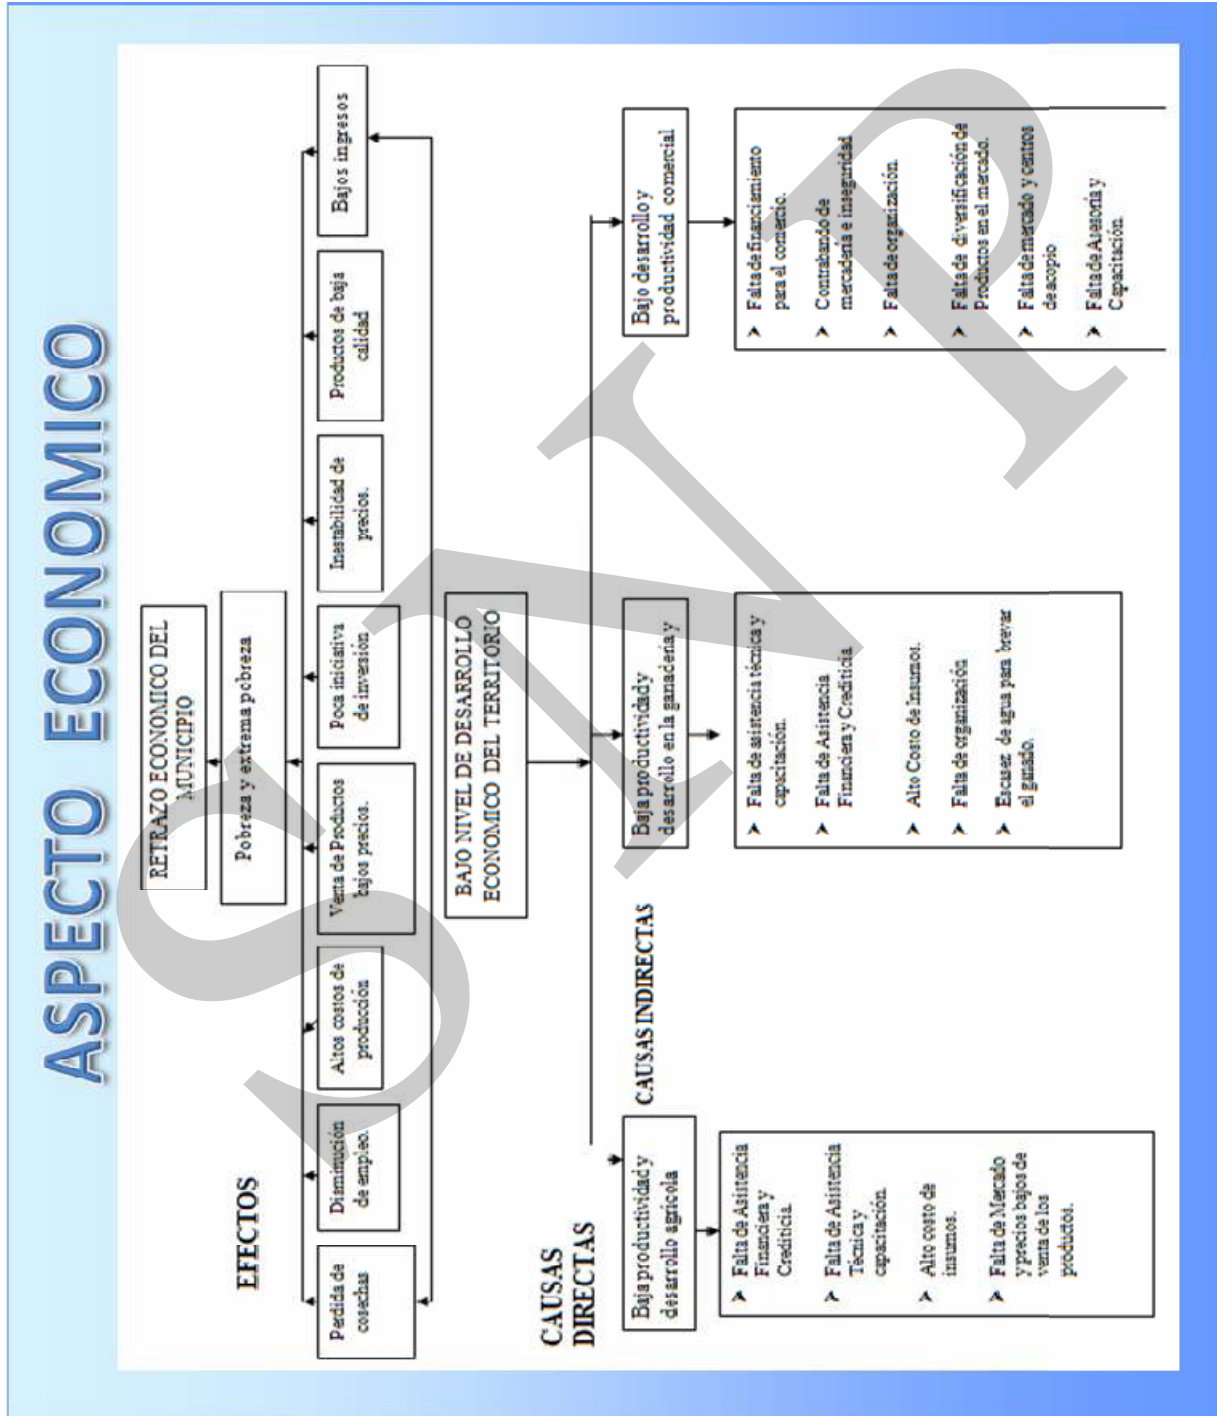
ASPECTO ECONOMICO

EFECTOS

RETRAZO ECONOMICO DEL MUNICIPIO

Pobreza y extrema pobreza

Perdida de cosechas

Disminución de empleo.

Altos costos de producción

Venta de Productos bajos precios.

Poca iniciativa de inversión

Inestabilidad de precios.

Productos de baja calidad

Bajos ingresos

BAJO NIVEL DE DESARROLLO ECONOMICO DEL TERRITORIO

CAUSAS DIRECTAS

CAUSAS INDIRECTAS

Baja productividad y desarrollo agrícola

Baja productividad y desarrollo en la ganadería y

Bajo desarrollo y productividad comercial

➤ Falta de Asistencia Financiera y Crediticia.
➤ Falta de Asistencia Técnica y capacitación.
➤ Alto costo de insumos.
➤ Falta de Mercado y precios bajos de venta de los productos.

➤ Falta de asistencia técnica y capacitación.
➤ Falta de Asistencia Financiera y Crediticia.
➤ Alto Costo de insumos.
➤ Falta de organización
➤ Escasez de agua para brevar el ganado.

➤ Falta de financiamiento para el comercio.
➤ Contrabando de mercadería e inseguridad
➤ Falta de organización.
➤ Falta de diversificación de Productos en el mercado.
➤ Falta de mercado y centros de acopio
➤ Falta de Asesoría y Capacitación.

SNIP